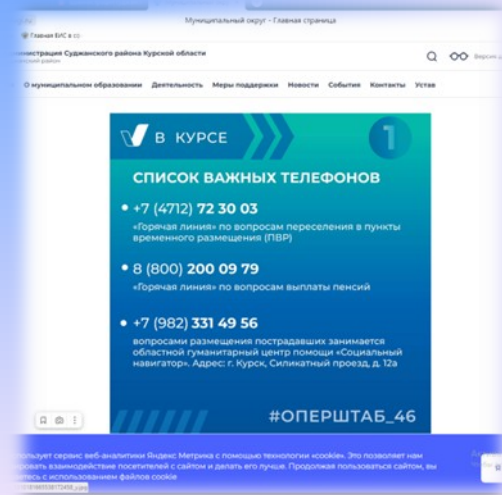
Муниципальный округ › Главная страница

Главная БИС в с...

...инистрация Суджанского района Курской области
...нский район

Версия...

О муниципальном образовании Деятельность Меры поддержки Новости События Контакты Устав

В КУРСЕ

1

СПИСОК ВАЖНЫХ ТЕЛЕФОНОВ

+7 (4712) 72 30 03
«Горячая линия» по вопросам переселения в пункты временного размещения (ПВР)

8 (800) 200 09 79
«Горячая линия» по вопросам выплаты пенсий

+7 (982) 331 49 56
вопросами размещения пострадавших занимается областной гуманитарный центр помощи «Социальный навигатор». Адрес: г. Курск, Силикатный проезд, д. 12а

#ОПЕРШТАБ_46

...льзует сервис веб-аналитики Яндекс Метрика с помощью технологии «cookie». Это позволяет нам ...ировать взаимодействие посетителей с сайтом и делать его лучше. Продолжая пользоваться сайтом, вы ...тесь с использованием файлов cookie